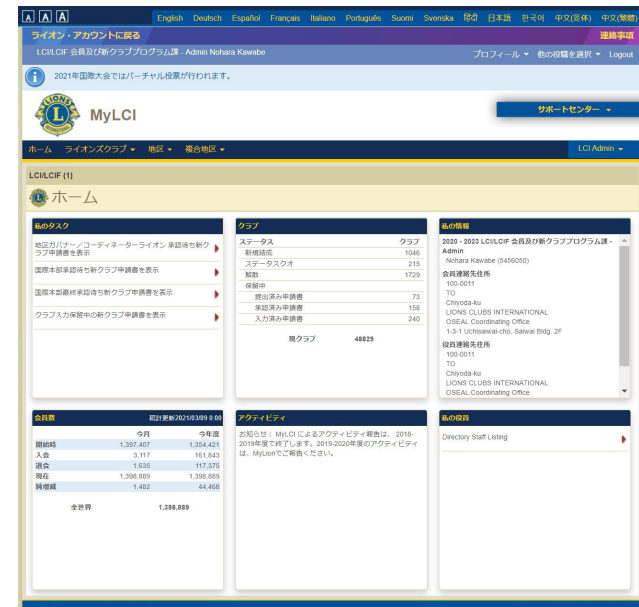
A A A English Deutsch Español Français Italiano Português Suomi Svenska हिंदी 日本語 한국어 中文(简体) 中文(繁體)

ライオン・アカウントに戻る

連絡事項

LCI/LCIF 会員及び新クラブプログラム課 - Admin Nohara Kawabe

プロフィール ▾ 他の役職を選択 ▾ Logout

2021年国際大会ではバーチャル投票が行われます。

MyLCI

サポートセンター ▾

ホーム ライオンズクラブ ▾ 地区 ▾ 複合地区 ▾

LCI Admin ▾

LCI/LCIF (1)

ホーム

私のタスク

地区ガバナー／コーディネーターライオン 承認待ち新クラブ申請書を表示

国際本部承認待ち新クラブ申請書を表示

国際本部最終承認待ち新クラブ申請書を表示

クラブ入力保留中の新クラブ申請書を表示

クラブ

| ステータス | クラブ |
|---|---|
| 新規結成 | 1046 |
| ステータスクオ | 215 |
| 解散 | 1729 |
| 保留中 | |
| 提出済み申請書 | 73 |
| 承認済み申請書 | 158 |
| 入力済み申請書 | 240 |
| 現クラブ | 48829 |

私の情報

2020 - 2023 LCI/LCIF 会員及び新クラブプログラム課 - Admin

Nohara Kawabe (5456050)

会員連絡先住所
100-0011
TO
Chiyoda-ku
LIONS CLUBS INTERNATIONAL
OSEAL Coordinating Office
1-3-1 Uchisaiwai-cho, Saiwai Bldg. 2F

役員連絡先住所
100-0011
TO
Chiyoda-ku
LIONS CLUBS INTERNATIONAL
OSEAL Coordinating Office

会員数 統計更新2021/03/09 0:00

| | 今月 | 今年度 |
|---|---|---|
| 開始時 | 1,397,407 | 1,354,421 |
| 入会 | 3,117 | 161,643 |
| 退会 | 1,635 | 117,375 |
| 現在 | 1,398,889 | 1,398,889 |
| 純増減 | 1,482 | 44,468 |
| 全世界 | 1,398,889 | |

アクティビティ

お知らせ：MyLCI によるアクティビティ報告は、2018-2019年度で終了します。2019-2020年度のアクティビティは、MyLionでご報告ください。

私の役員

Directory Staff Listing